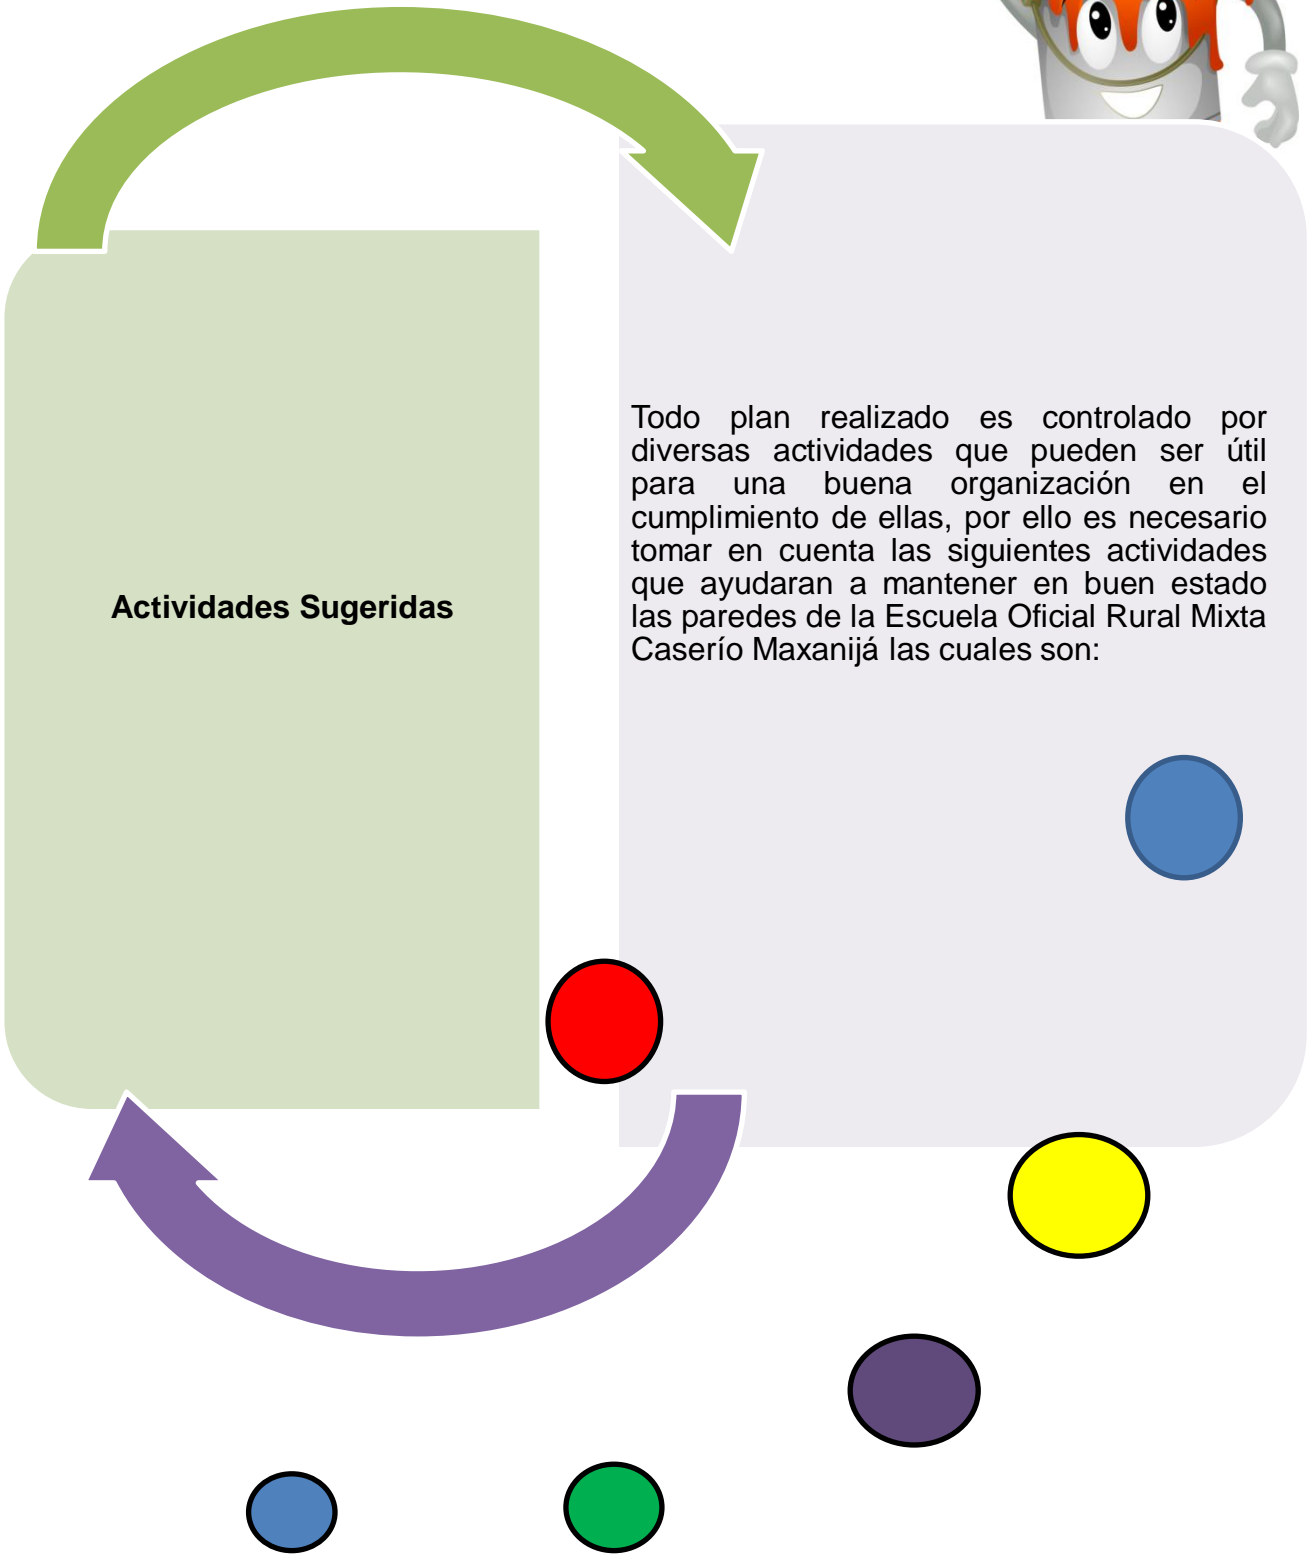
Actividades Sugeridas

Todo plan realizado es controlado por diversas actividades que pueden ser útil para una buena organización en el cumplimiento de ellas, por ello es necesario tomar en cuenta las siguientes actividades que ayudaran a mantener en buen estado las paredes de la Escuela Oficial Rural Mixta Caserío Maxanijá las cuales son: